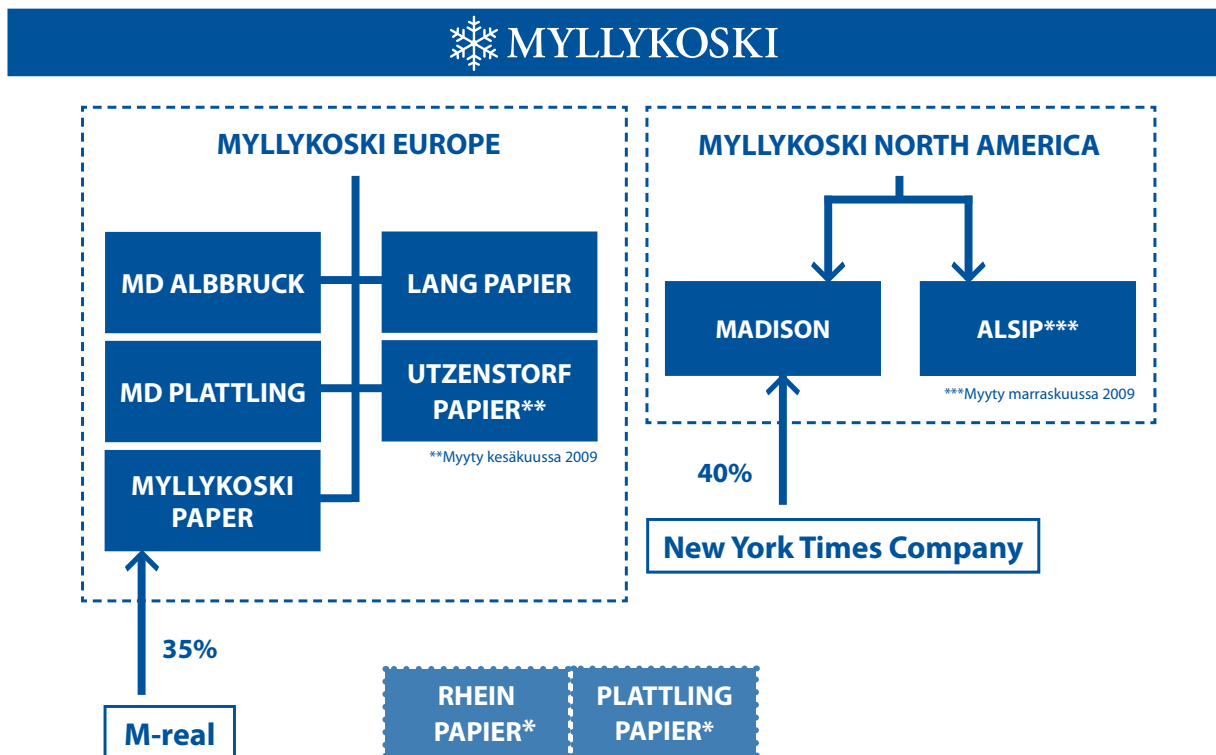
MYLLYKOSKI

MYLLYKOSKI EUROPE

MD ALBBRUCK

LANG PAPIER

MD PLATTLING

UTZENSTORF PAPIER**

**Myyty kesäkuussa 2009

MYLLYKOSKI PAPER

35%

M-real

MYLLYKOSKI NORTH AMERICA

MADISON

ALSIP***

***Myyty marraskuussa 2009

40%

New York Times Company

RHEIN PAPIER*

PLATTLING PAPIER*